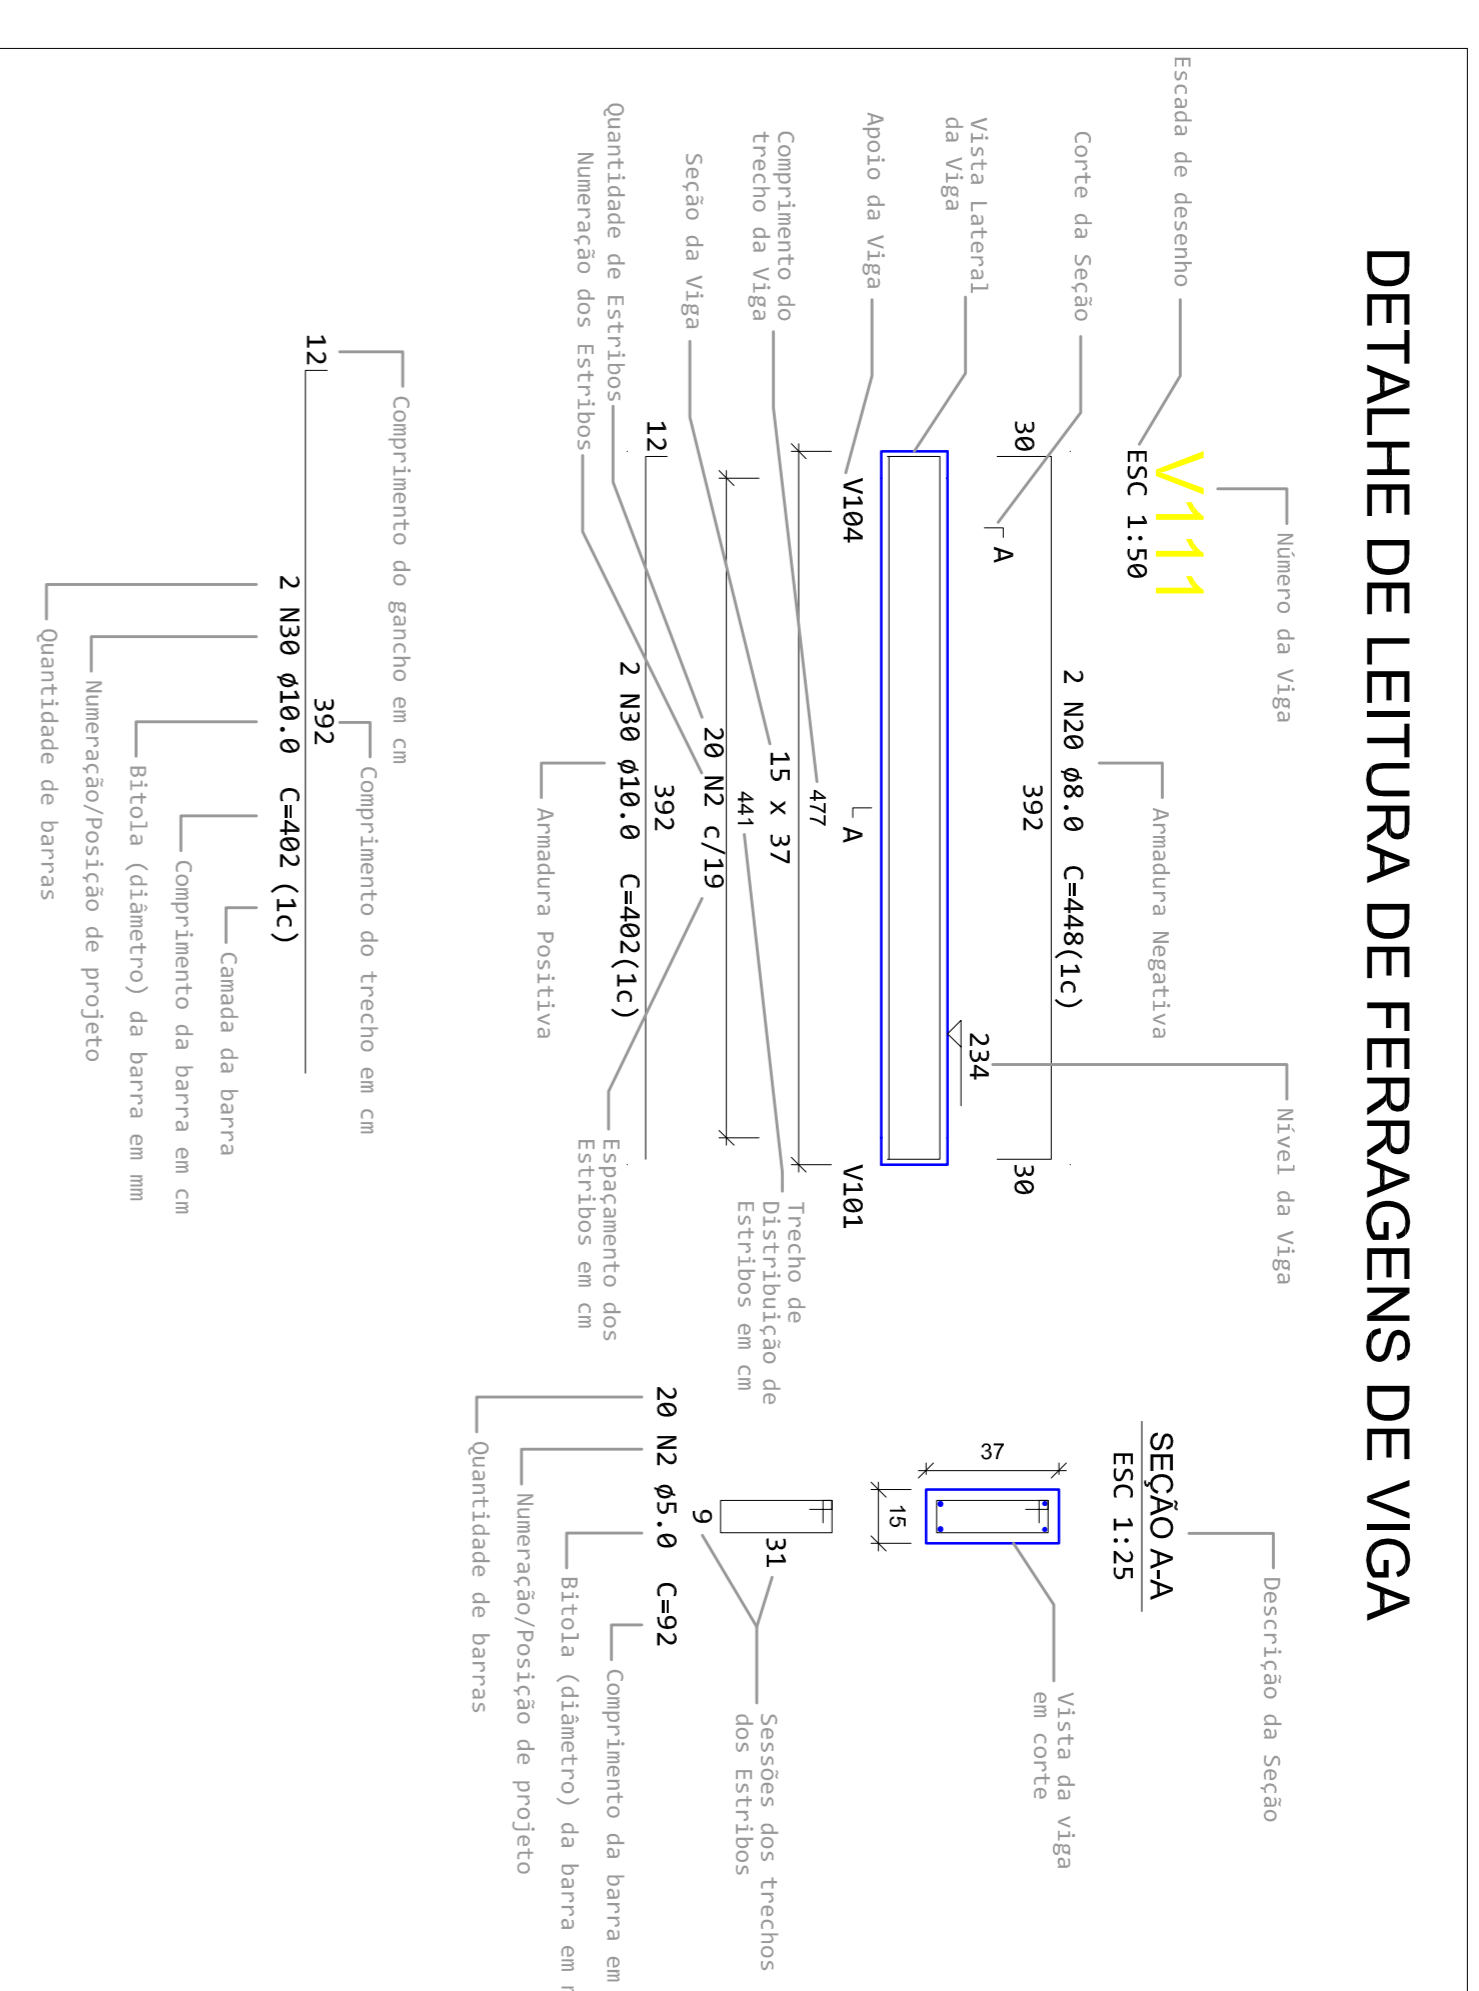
DETALHE DE LEITURA DE FERRAGENS DE VIGA

Número da Viga

V111
ESC 1:50

Escada de desenho

Corte da Seção

Vista Lateral da Viga

Apoio da Viga

Comprimento do trecho da Viga

Seção da Viga

Quantidade de Estribos

Numeração dos Estribos

30

A

2 N20 ø8.0 C=448(1c)
392

Armadura Negativa

234

Nível da Viga

30

V104

A

V101

477

15 x 37

441

20 N2 c/19

12

2 N30 ø10.0 C=402(1c)
392

Armadura Positiva

Espaçamento dos Estribos em cm

Trecho de Distribuição de Estribos em cm

12

Comprimento do gancho em cm

2 N30 ø10.0 C=402 (1c)
392

Comprimento do trecho em cm

Camada da barra

Comprimento da barra em cm

Bitola (diâmetro) da barra em mm

Numeração/Posição de projeto

Quantidade de barras

SEÇÃO A-A
ESC 1:25

Descrição da Seção

37

15

Vista da viga em corte

9

31

Sessões dos trechos dos Estribos

20 N2 ø5.0 C=92

Comprimento da barra em

Bitola (diâmetro) da barra em

Numeração/Posição de projeto

Quantidade de barras